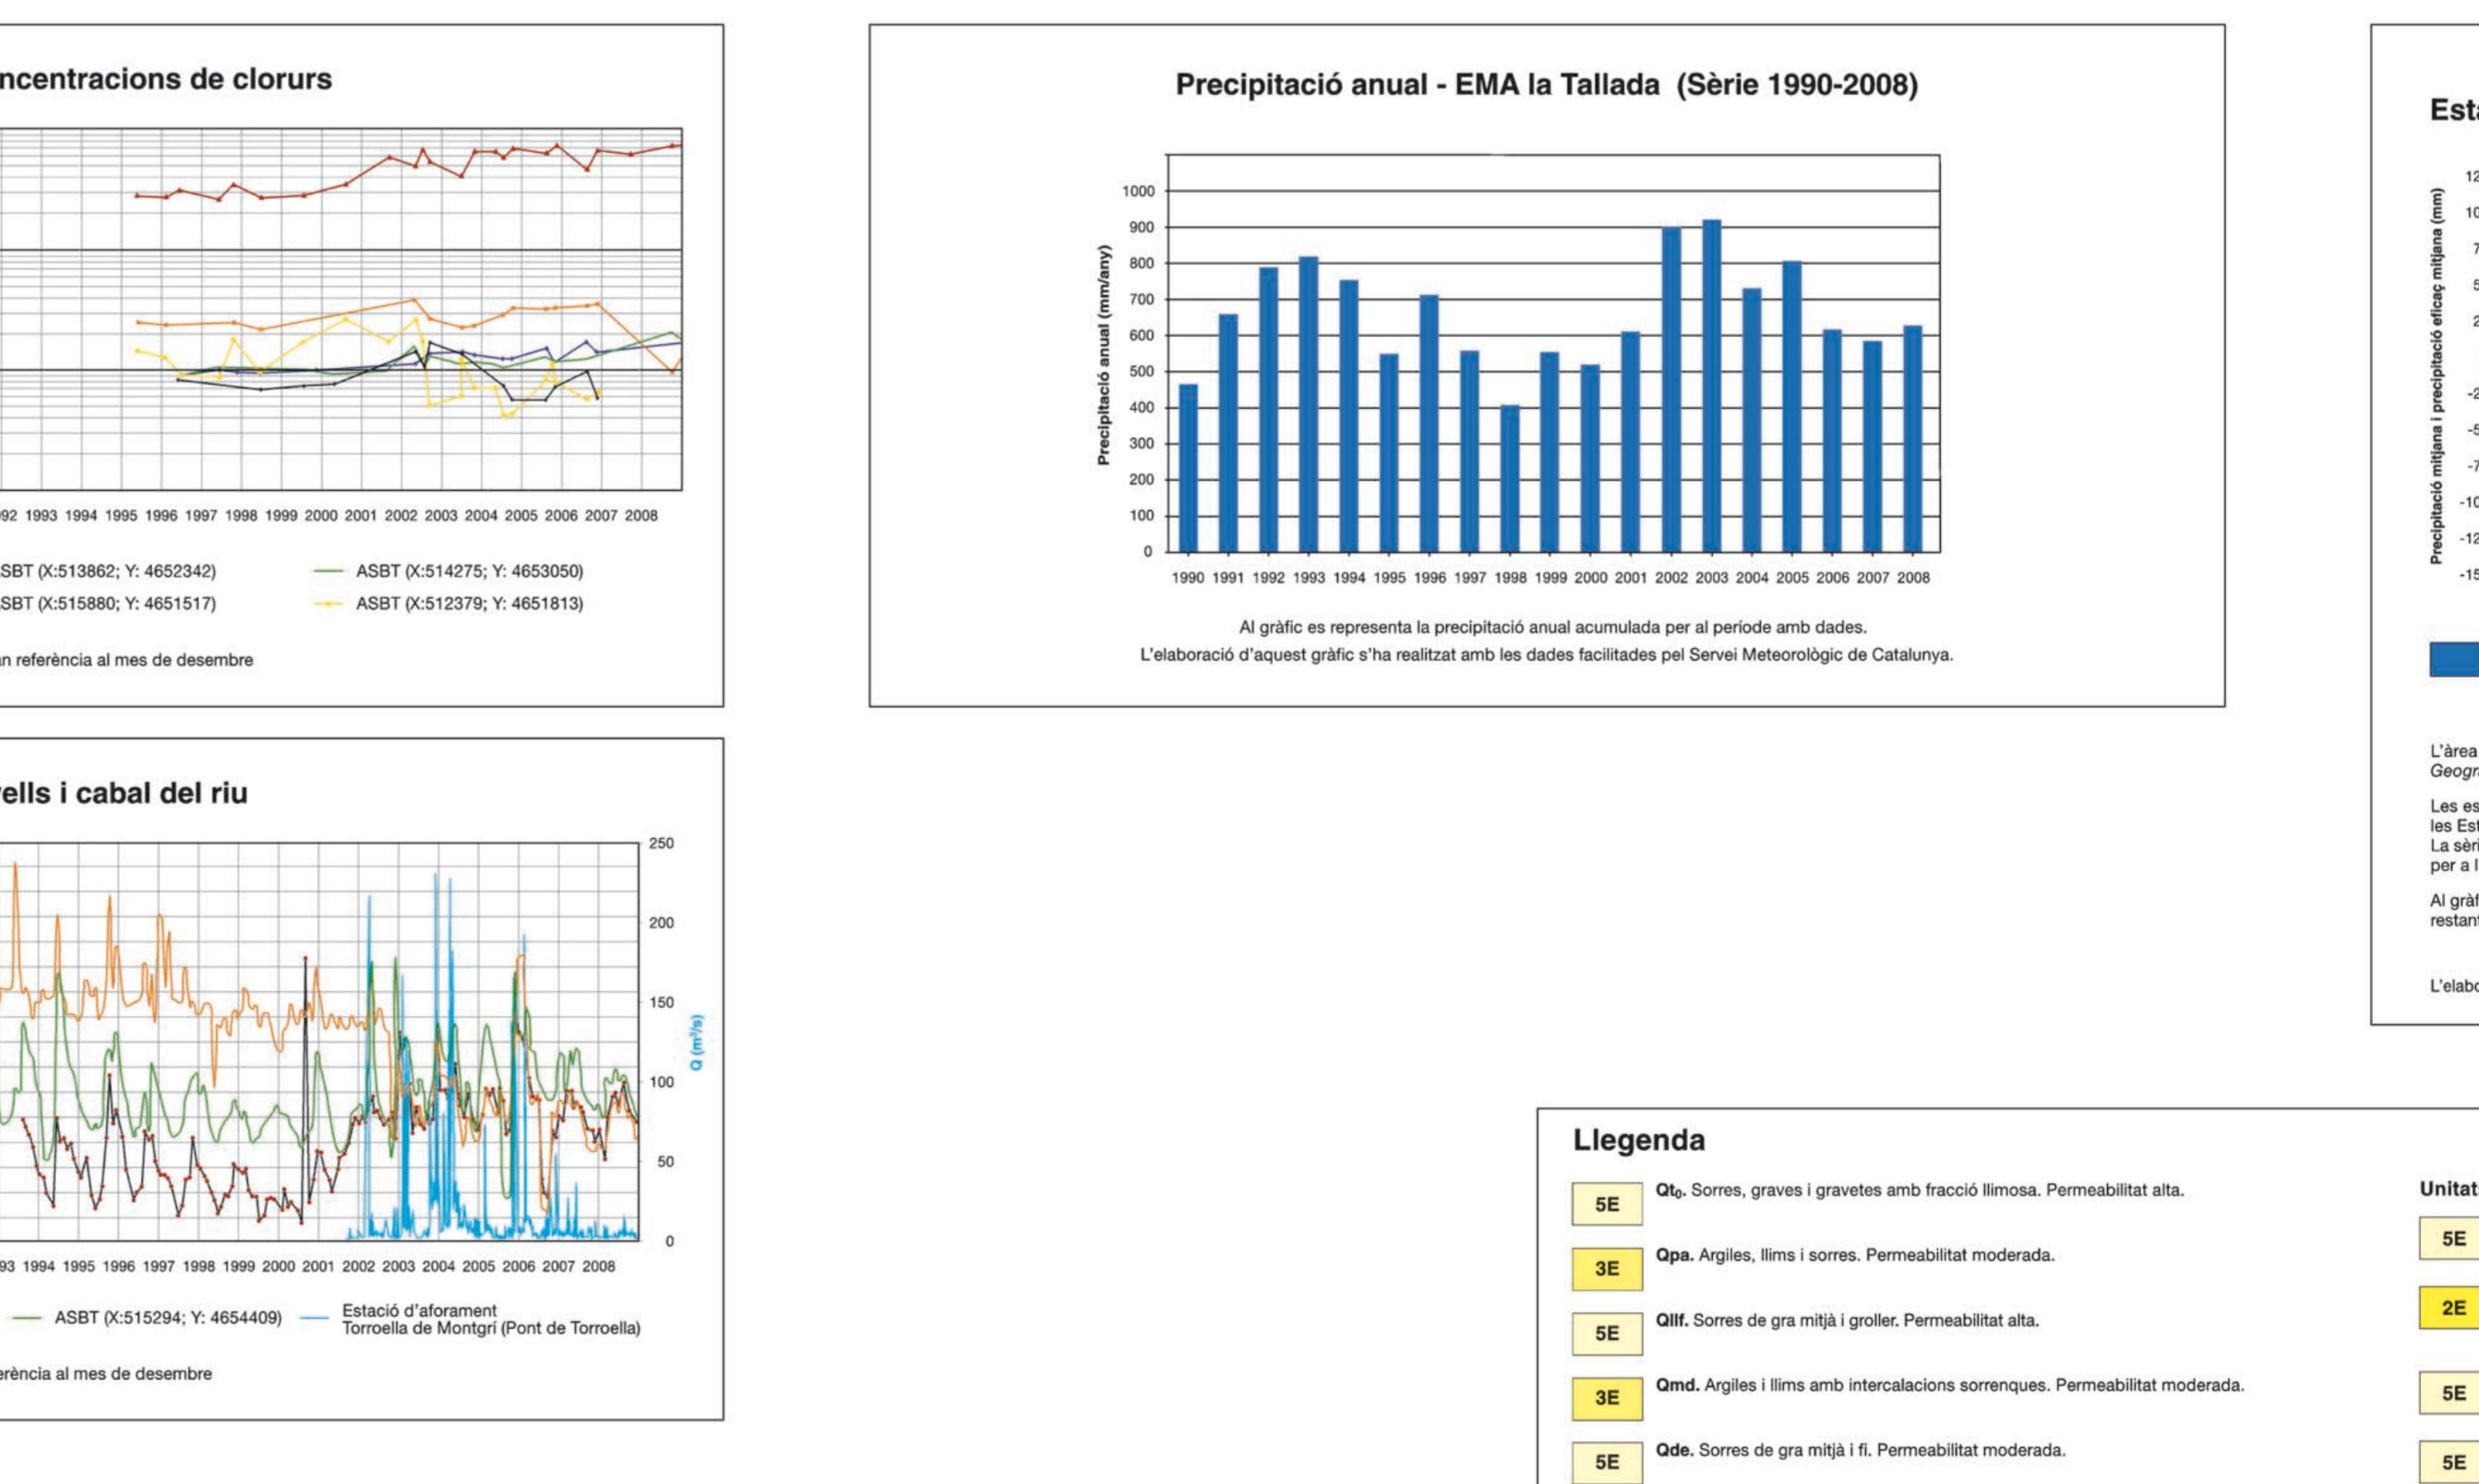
ncentracions de clorurs

92 1993 1994 1995 1996 1997 1998 1999 2000 2001 2002 2003 2004 2005 2006 2007 2008

SBT (X:513862; Y: 4652342)
ASBT (X:514275; Y: 4653050)
SBT (X:515880; Y: 4651517)
ASBT (X:512379; Y: 4651813)

an referència al mes de desembre

Precipitació anual - EMA la Tallada (Sèrie 1990-2008)

Precipitació anual (mm/any)

1000
900
800
700
600
500
400
300
200
100
0

1990 1991 1992 1993 1994 1995 1996 1997 1998 1999 2000 2001 2002 2003 2004 2005 2006 2007 2008

Al gràfic es representa la precipitació anual acumulada per al període amb dades.
L'elaboració d'aquest gràfic s'ha realitzat amb les dades facilitades pel Servei Meteorològic de Catalunya.

Esta

Precipitació mitjana i precipitació eficaç mitjana (mm)

12
10
7
5
2
-2
-5
-7
-10
-12
-15

L'àrea
Geogr

Les es
les Est
La sèri
per a l

Al gràf
restant

L'elabo

ells i cabal del riu

250
200
150
100
50
0

Q (m³/s)

93 1994 1995 1996 1997 1998 1999 2000 2001 2002 2003 2004 2005 2006 2007 2008

ASBT (X:515294; Y: 4654409)
Estació d'aforament Torroella de Montgrí (Pont de Torroella)

erència al mes de desembre

Llegenda

5E Qt$_0$. Sorres, graves i gravetes amb fracció llimosa. Permeabilitat alta.

3E Qpa. Argiles, llims i sorres. Permeabilitat moderada.

5E Qllf. Sorres de gra mitjà i groller. Permeabilitat alta.

3E Qmd. Argiles i llims amb intercalacions sorrenques. Permeabilitat moderada.

5E Qde. Sorres de gra mitjà i fi. Permeabilitat moderada.

Unitat

5E

2E

5E

5E